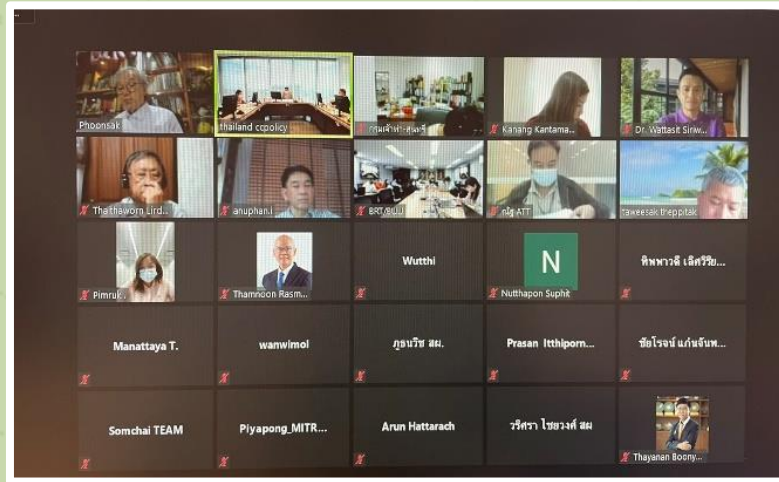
Phoonsak

thailand ccpolicy

กรมเจ้าท่า-สุเนตร์

Kanang Kantama...

Dr. Wattasit Siriw...

Thathaworn Lird...

anuphan.i

BRT/ขบ.

กฎ้ ATT

raweesak theppitak

Pimruk

Thamnoon Rasm...

Wutthi

N

Nutthapon Suphit

ทิพพาวดี เลิศวิริย...

Manattaya T.

wanwimol

ภูธนวิช สผ.

Prasan Itthiporn...

ชัยโรจน์ แก่นจันท...

Somchai TEAM

Piyapong_MITR...

Arun Hattarach

วรีศรา โชยวงศ์ สผ

Thayanan Boony...